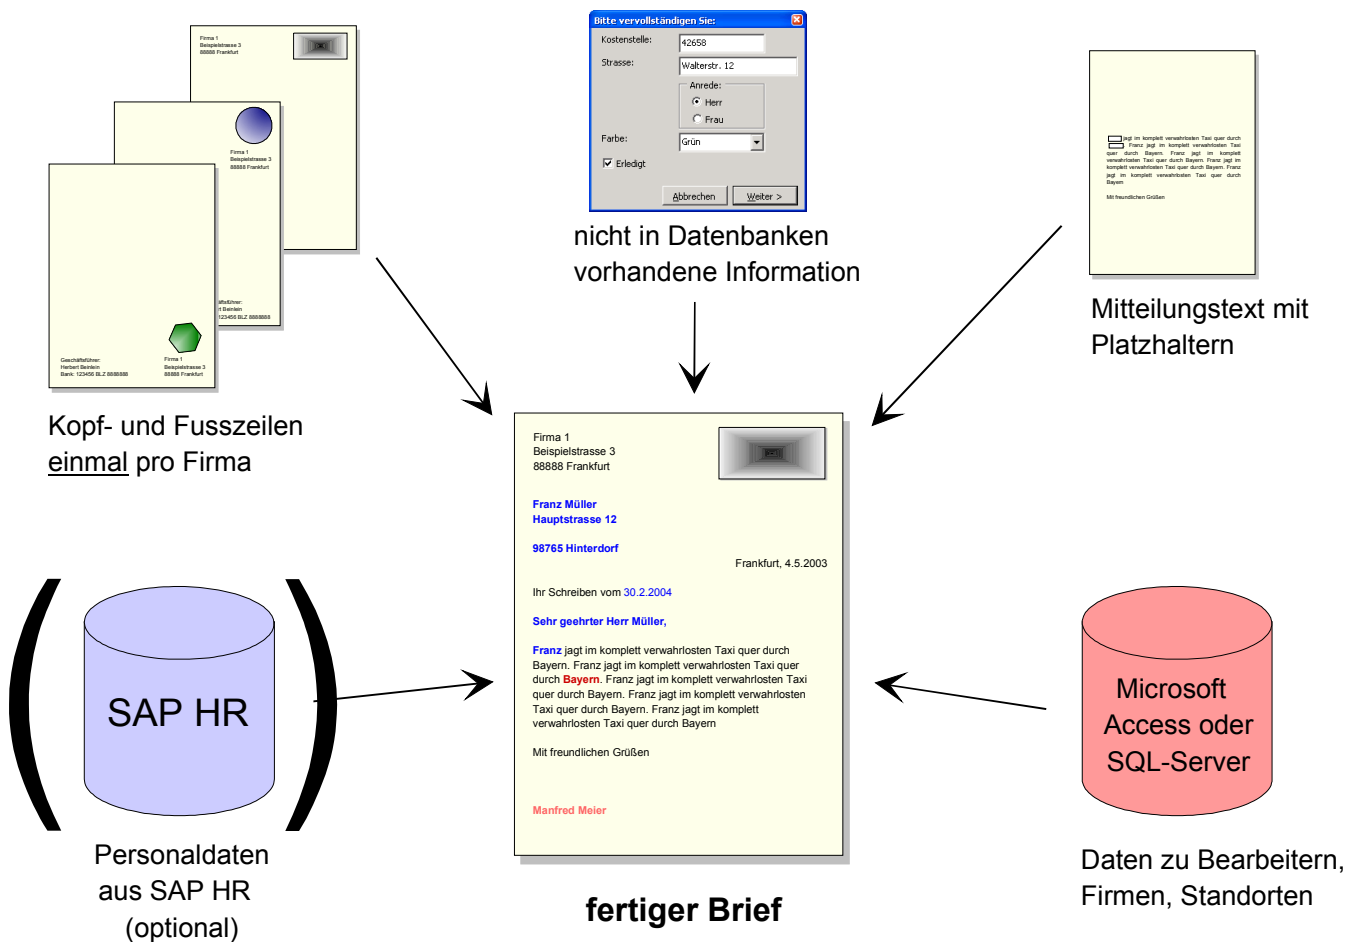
Firma 1
Beispielstrasse 3
88888 Frankfurt

Firma 1
Beispielstrasse 3
88888 Frankfurt

Geschäftsführer:
Herbert Beinlein
Bank: 123456 BLZ 8888888

Geschäftsführer:
Herbert Beinlein
Bank: 123456 BLZ 8888888

Firma 1
Beispielstrasse 3
88888 Frankfurt

Kopf- und Fusszeilen einmal pro Firma

Bitte vervollständigen Sie:
Kostenstelle: 42658
Strasse: Walterstr. 12
Anrede:
Herr
Frau
Farbe: Grün
Erledigt
Abbrechen
Weiter >

nicht in Datenbanken vorhandene Information

jagt im komplett verwahrlosten Taxi quer durch Franz jagt im komplett verwahrlosten Taxi quer durch Bayern. Franz jagt im komplett verwahrlosten Taxi quer durch Bayern. Franz jagt im komplett verwahrlosten Taxi quer durch Bayern. Franz jagt im komplett verwahrlosten Taxi quer durch Bayern

Mit freundlichen Grüßen

Mitteilungstext mit Platzhaltern

Firma 1
Beispielstrasse 3
88888 Frankfurt

Franz Müller
Hauptstrasse 12

98765 Hinterdorf

Frankfurt, 4.5.2003

Ihr Schreiben vom 30.2.2004

Sehr geehrter Herr Müller,

Franz jagt im komplett verwahrlosten Taxi quer durch Bayern. Franz jagt im komplett verwahrlosten Taxi quer durch Bayern. Franz jagt im komplett verwahrlosten Taxi quer durch Bayern. Franz jagt im komplett verwahrlosten Taxi quer durch Bayern. Franz jagt im komplett verwahrlosten Taxi quer durch Bayern

Mit freundlichen Grüßen

Manfred Meier

SAP HR

Personaldaten aus SAP HR (optional)

fertiger Brief

Microsoft Access oder SQL-Server

Daten zu Bearbeitern, Firmen, Standorten